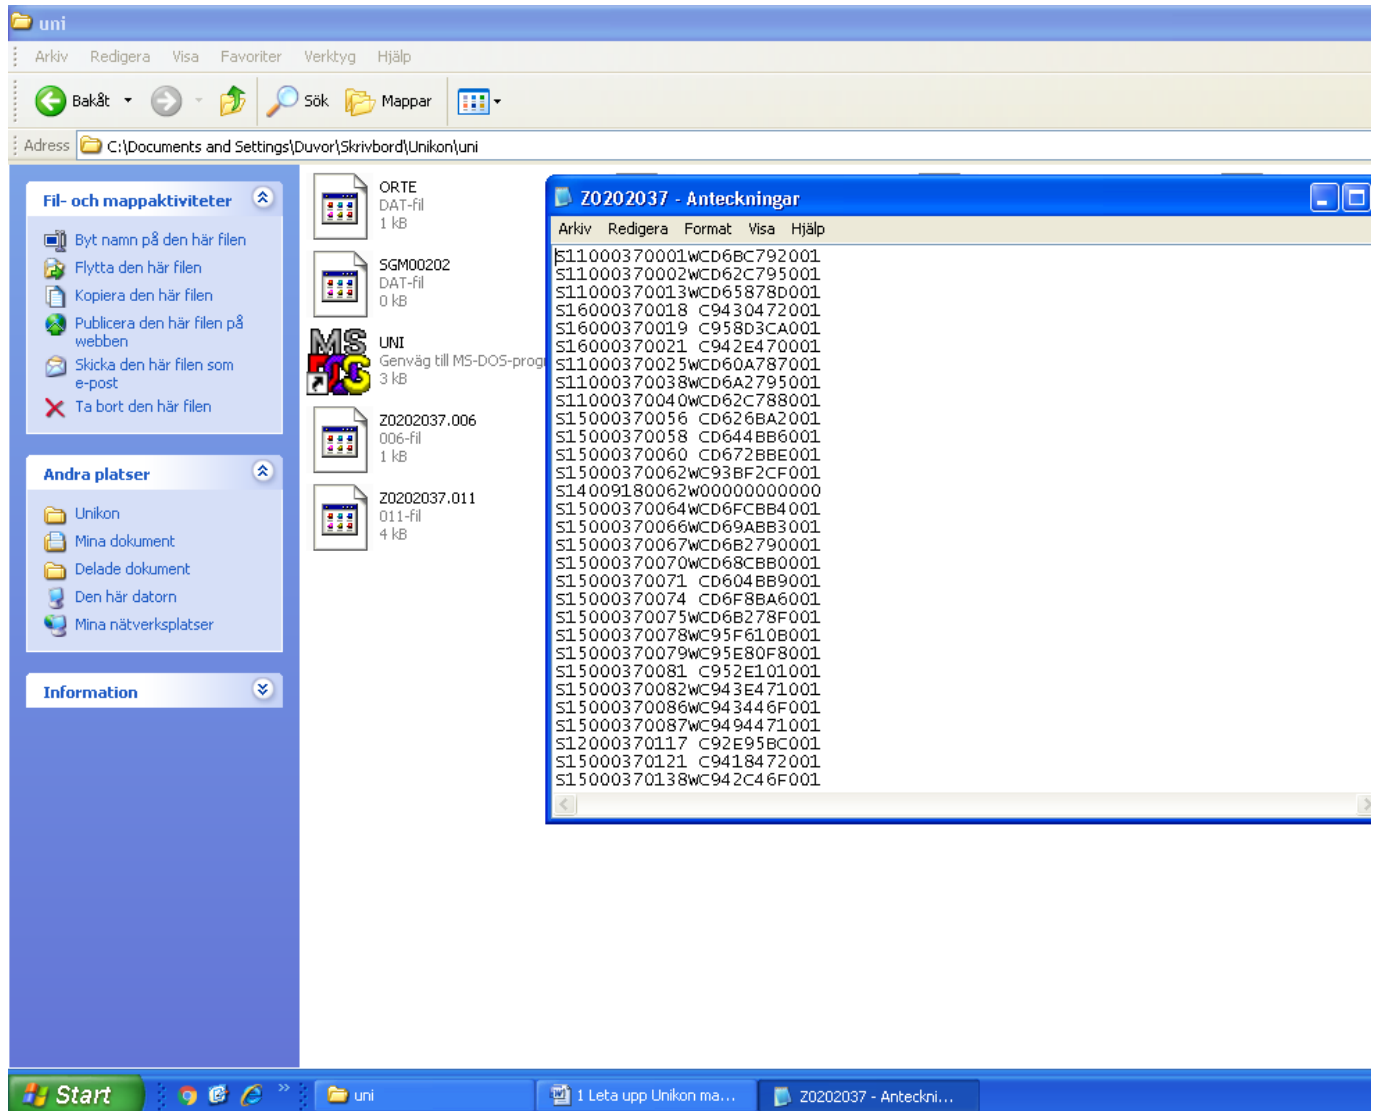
uni

Arkiv Redigera Visa Favoriter Verktyg Hjälp

Bakåt Sök Mappar

Adress C:\Documents and Settings\Duvor\Skrivbord\Unikon\uni

Fil- och mappaktiviteter

Byt namn på den här filen
Flytta den här filen
Kopiera den här filen
Publicera den här filen på webben
Skicka den här filen som e-post
Ta bort den här filen

Andra platser

Unikon
Mina dokument
Delade dokument
Den här datorn
Mina nätverksplatser

Information

ORTE
DAT-fil
1 kB

SGM00202
DAT-fil
0 kB

UNI
Genväg till MS-DOS-prog
3 kB

Z0202037.006
006-fil
1 kB

Z0202037.011
011-fil
4 kB

Z0202037 - Anteckningar

Arkiv Redigera Format Visa Hjälp

S11000370001WCD6BC792001
S11000370002WCD62C795001
S11000370013WCD65878D001
S16000370018 C9430472001
S16000370019 C958D3CA001
S16000370021 C942E470001
S11000370025WCD60A787001
S11000370038WCD6A2795001
S11000370040WCD62C788001
S15000370056 CD626BA2001
S15000370058 CD644BB6001
S15000370060 CD672BBE001
S15000370062WC93BF2CF001
S14009180062W00000000000
S15000370064WCD6FCBB4001
S15000370066WCD69ABB3001
S15000370067WCD6B2790001
S15000370070WCD68CBB0001
S15000370071 CD604BB9001
S15000370074 CD6F8BA6001
S15000370075WCD6B278F001
S15000370078WC95F610B001
S15000370079WC95E80F8001
S15000370081 C952E101001
S15000370082WC943E471001
S15000370086WC943446F001
S15000370087WC94944710001
S12000370117 C92E95BC001
S15000370121 C9418472001
S15000370138WC942C46F001

Start uni 1 Leta upp Unikon ma... Z0202037 - Anteckni...